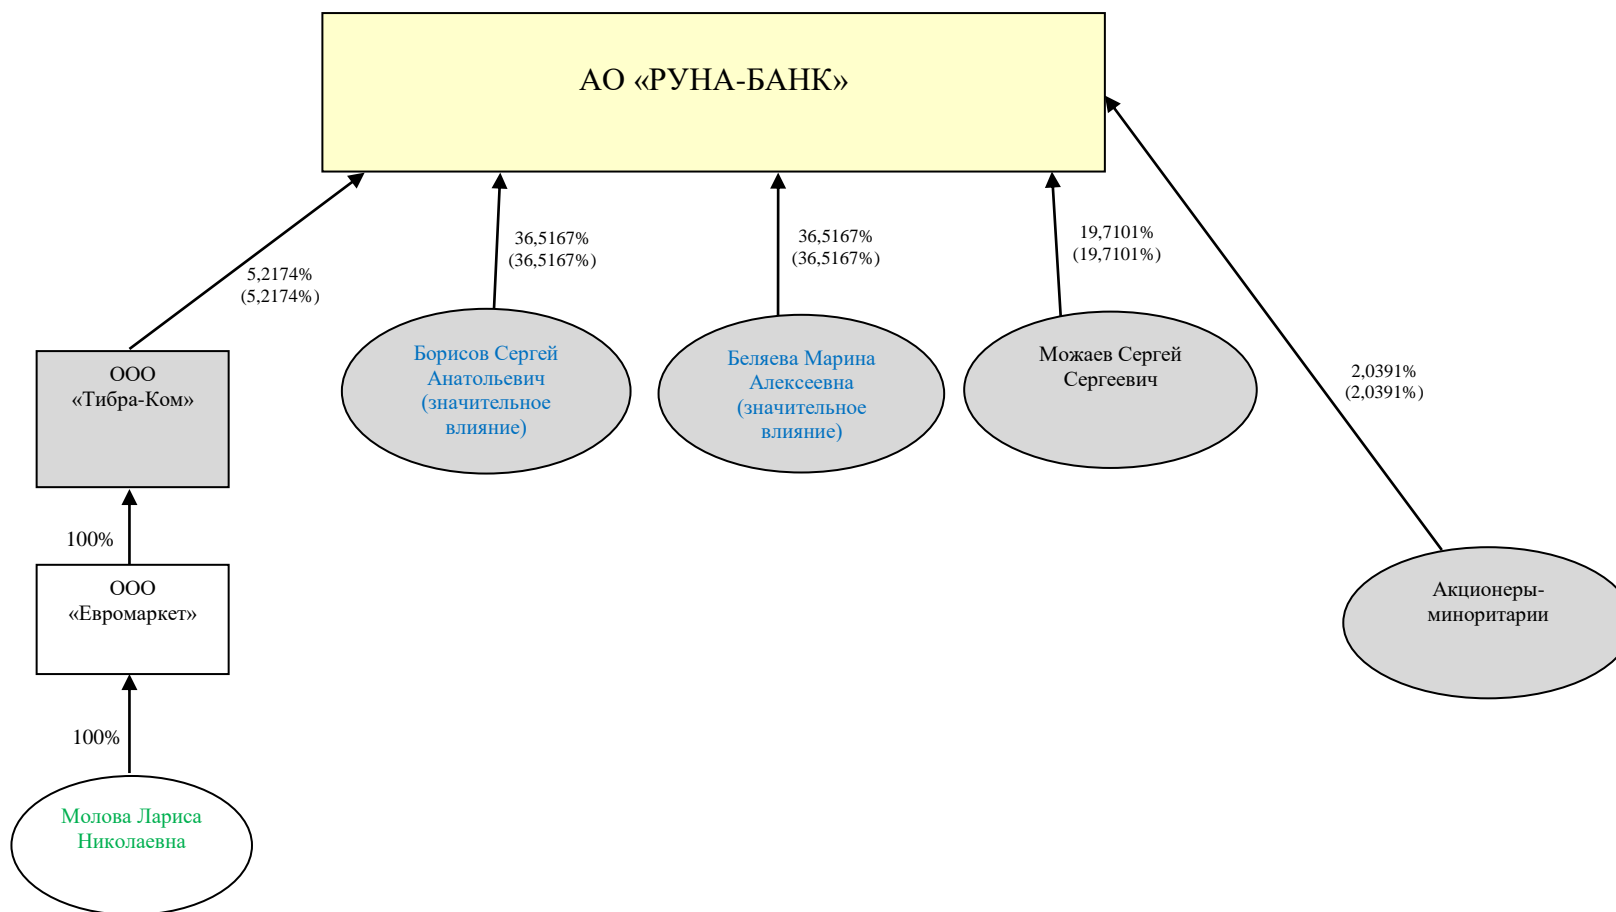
АО «РУНА-БАНК»

5,2174%
(5,2174%)

36,5167%
(36,5167%)

36,5167%
(36,5167%)

19,7101%
(19,7101%)

2,0391%
(2,0391%)

ООО
«Тибра-Ком»

Борисов Сергей Анатольевич (значительное влияние)

Беляева Марина Алексеевна (значительное влияние)

Можаев Сергей Сергеевич

100%

ООО
«Евромаркет»

Акционеры-миноритарии

100%

Молова Лариса Николаевна